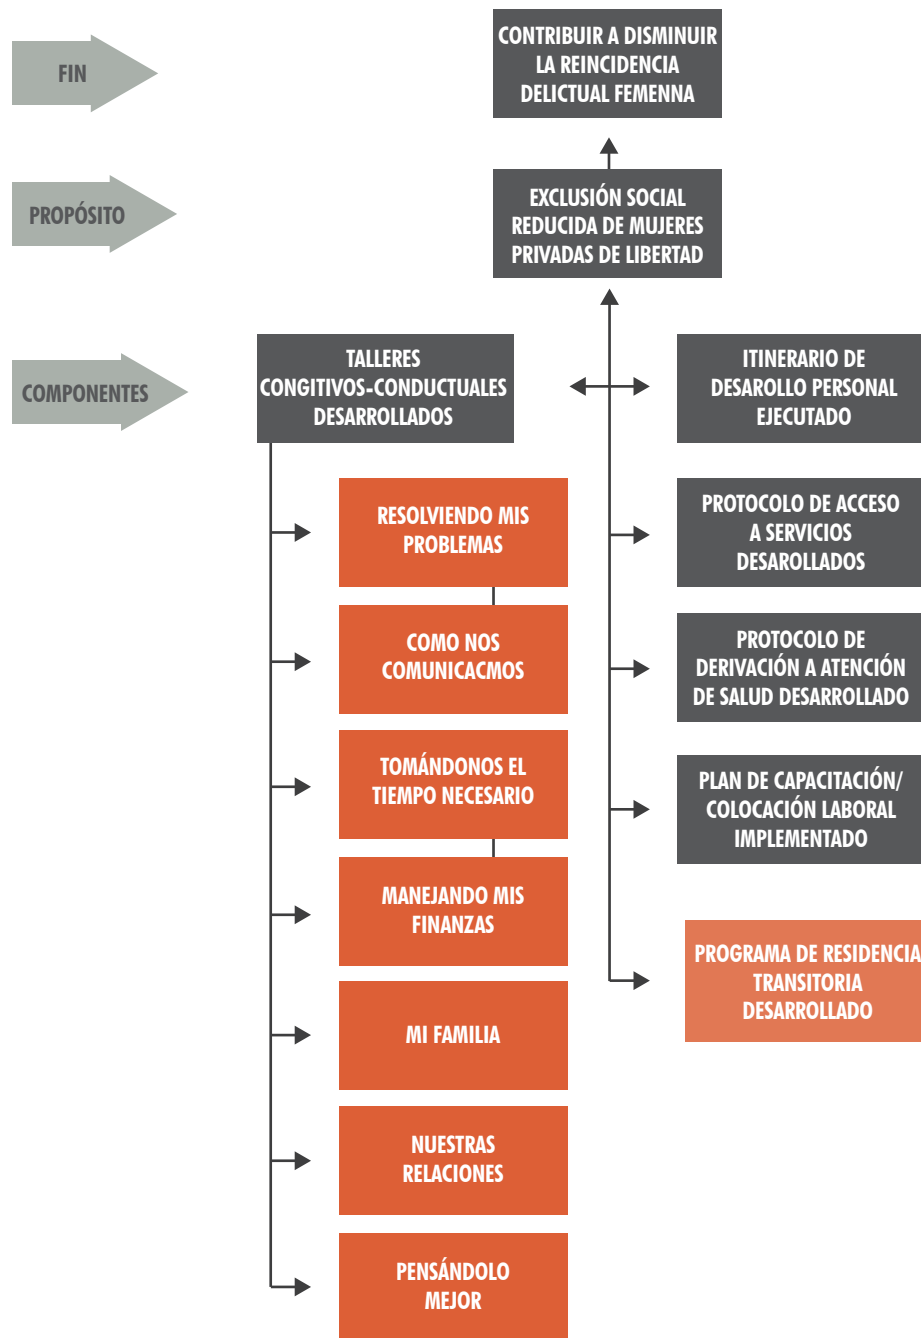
FIN

CONTRIBUIR A DISMINUIR LA REINCIDENCIA DELICTUAL FEMENNA

PROPÓSITO

EXCLUSIÓN SOCIAL REDUCIDA DE MUJERES PRIVADAS DE LIBERTAD

COMPONENTES

TALLERES CONGITIVOS-CONDUCTUALES DESARROLLADOS

ITINERARIO DE DESAROLLO PERSONAL EJECUTADO

RESOLVIENDO MIS PROBLEMAS

COMO NOS COMUNICACMOS

TOMÁNDONOS EL TIEMPO NECESARIO

MANEJANDO MIS FINANZAS

MI FAMILIA

NUESTRAS RELACIONES

PENSÁNDOLO MEJOR

PROTOCOLO DE ACCESO A SERVICIOS DESAROLLADOS

PROTOCOLO DE DERIVACIÓN A ATENCIÓN DE SALUD DESARROLLADO

PLAN DE CAPACITACIÓN/ COLOCACIÓN LABORAL IMPLEMENTADO

PROGRAMA DE RESIDENCIA TRANSITORIA DESARROLLADO